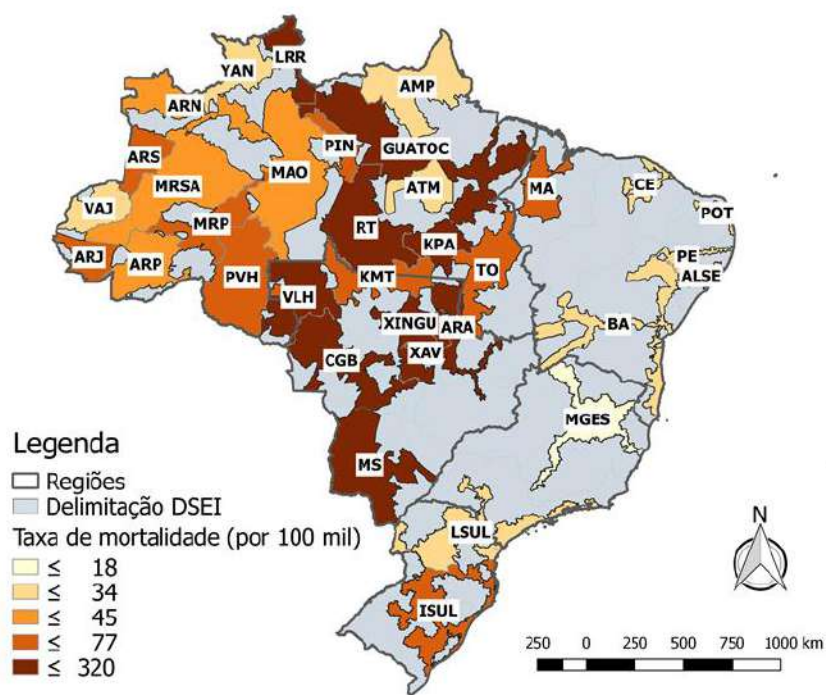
LRR
YAN
AMP
ARN
PIN
GUATOC
ARS
MAO
MRSA
ATM
MA
CE
VAJ
MRP
RT
KPA
POT
ARJ
ARP
PVH
KMT
TO
PE
ALSE
VLH
XINGU
ARA
BA
CGB
XAV
MGES
MS
LSUL
ISUL

Legenda
Regiões
Delimitação DSEI
Taxa de mortalidade (por 100 mil)
≤ 18
≤ 34
≤ 45
≤ 77
≤ 320

N

250 0 250 500 750 1000 km